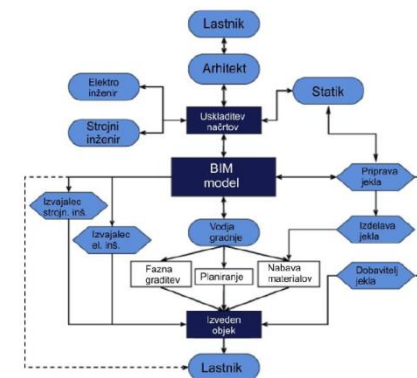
Lastnik

Arhitekt

Elektro inženir

Strojni inženir

Uskladitev načrtov

Statik

BIM model

Priprava jekla

Izvajalec strojn. inš.

Izvajalec el. inš.

Vodja gradnje

Izdelava jekla

Fazna graditev

Planiranje

Nabava materialov

Dobavitelj jekla

Izveden objek

Lastnik